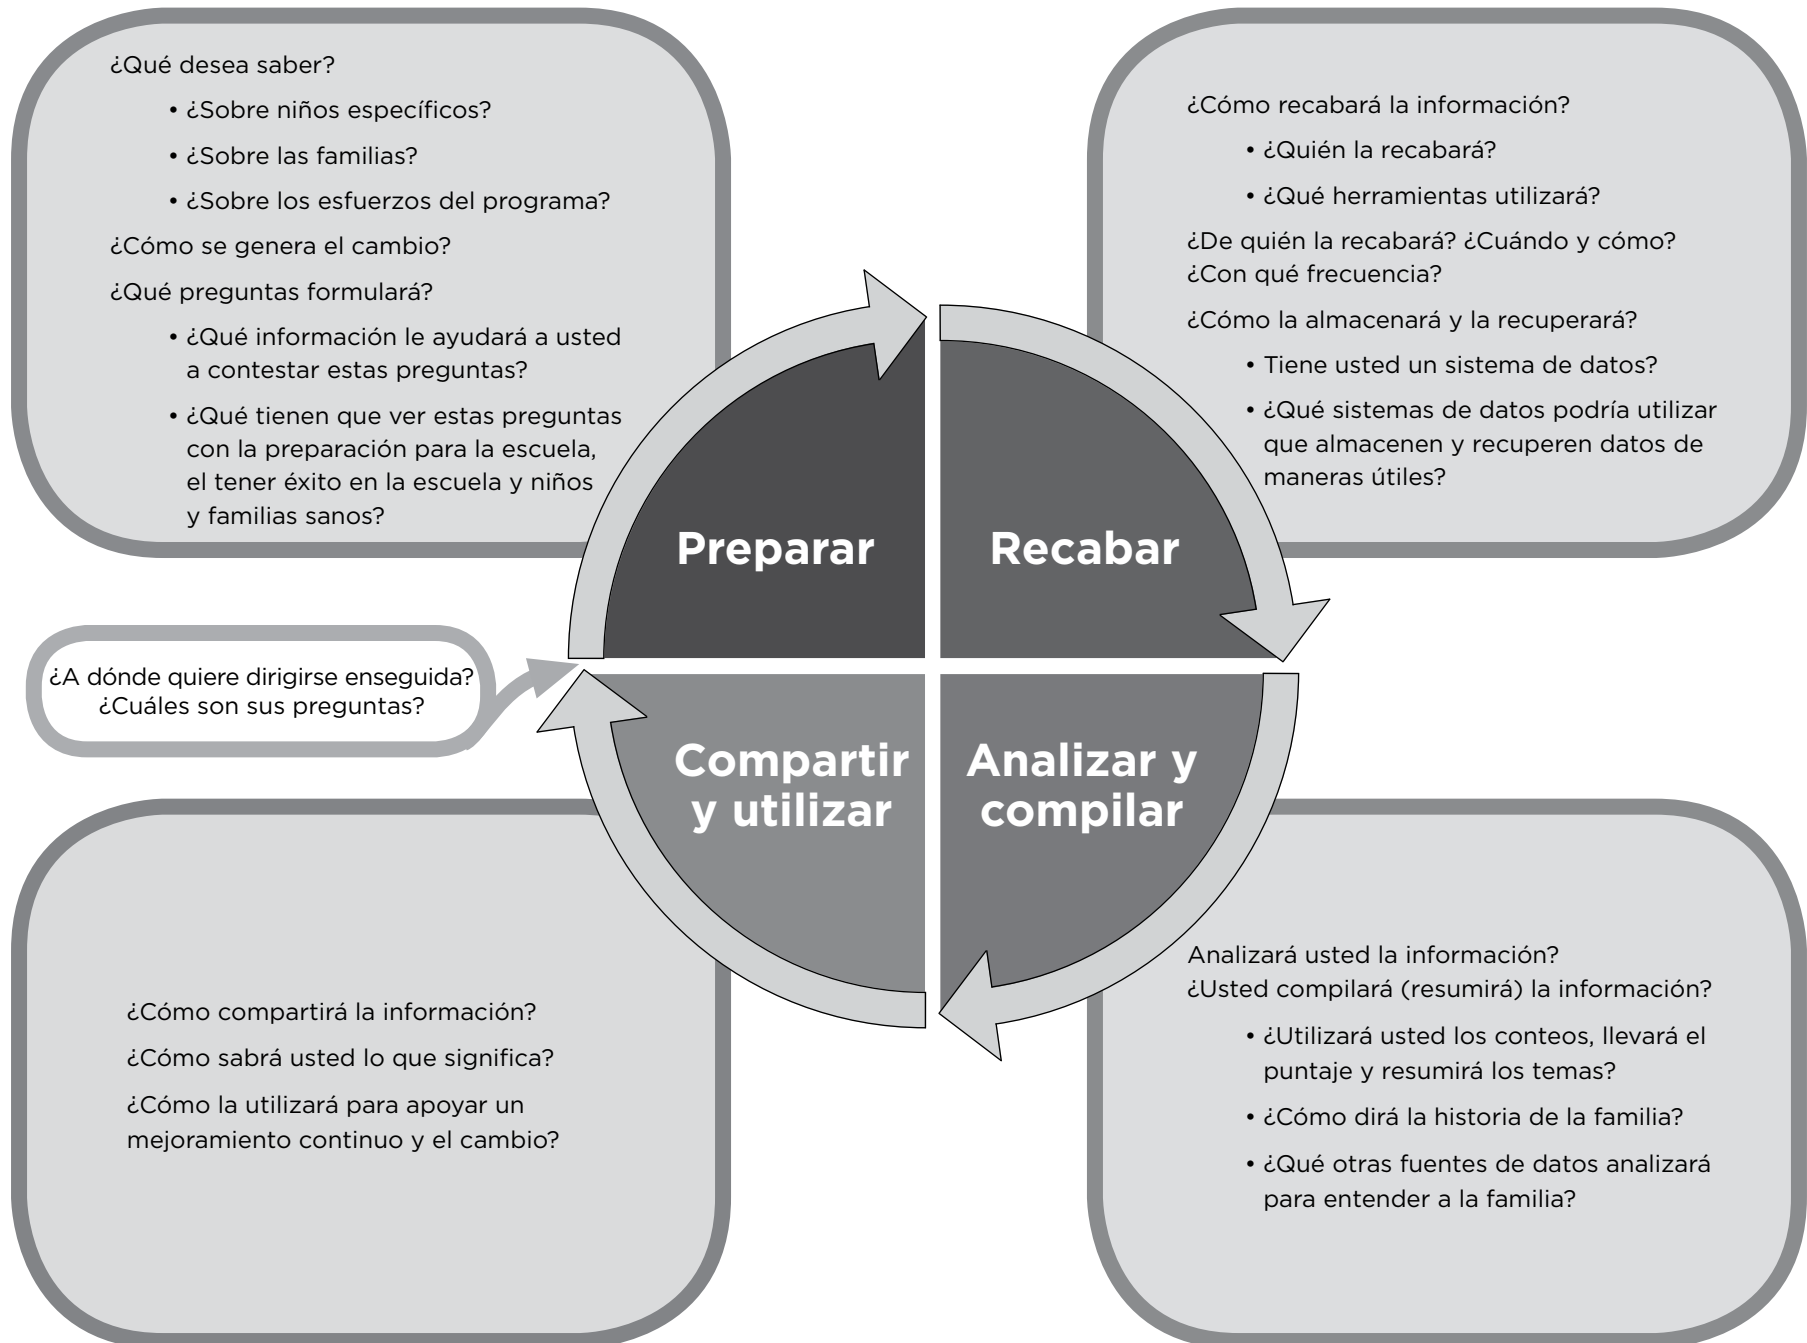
¿Qué desea saber?

• ¿Sobre niños específicos?

• ¿Sobre las familias?

• ¿Sobre los esfuerzos del programa?

¿Cómo se genera el cambio?

¿Qué preguntas formulará?

• ¿Qué información le ayudará a usted a contestar estas preguntas?

• ¿Qué tienen que ver estas preguntas con la preparación para la escuela, el tener éxito en la escuela y niños y familias sanos?

¿Cómo recabará la información?

• ¿Quién la recabará?

• ¿Qué herramientas utilizará?

¿De quién la recabará? ¿Cuándo y cómo? ¿Con qué frecuencia?

¿Cómo la almacenará y la recuperará?

• Tiene usted un sistema de datos?

• ¿Qué sistemas de datos podría utilizar que almacenen y recuperen datos de maneras útiles?

Preparar

Recabar

¿A dónde quiere dirigirse enseguida? ¿Cuáles son sus preguntas?

Compartir y utilizar

Analizar y compilar

¿Cómo compartirá la información?

¿Cómo sabrá usted lo que significa?

¿Cómo la utilizará para apoyar un mejoramiento continuo y el cambio?

Analizará usted la información?
¿Usted compilará (resumirá) la información?

• ¿Utilizará usted los conteos, llevará el puntaje y resumirá los temas?

• ¿Cómo dirá la historia de la familia?

• ¿Qué otras fuentes de datos analizará para entender a la familia?